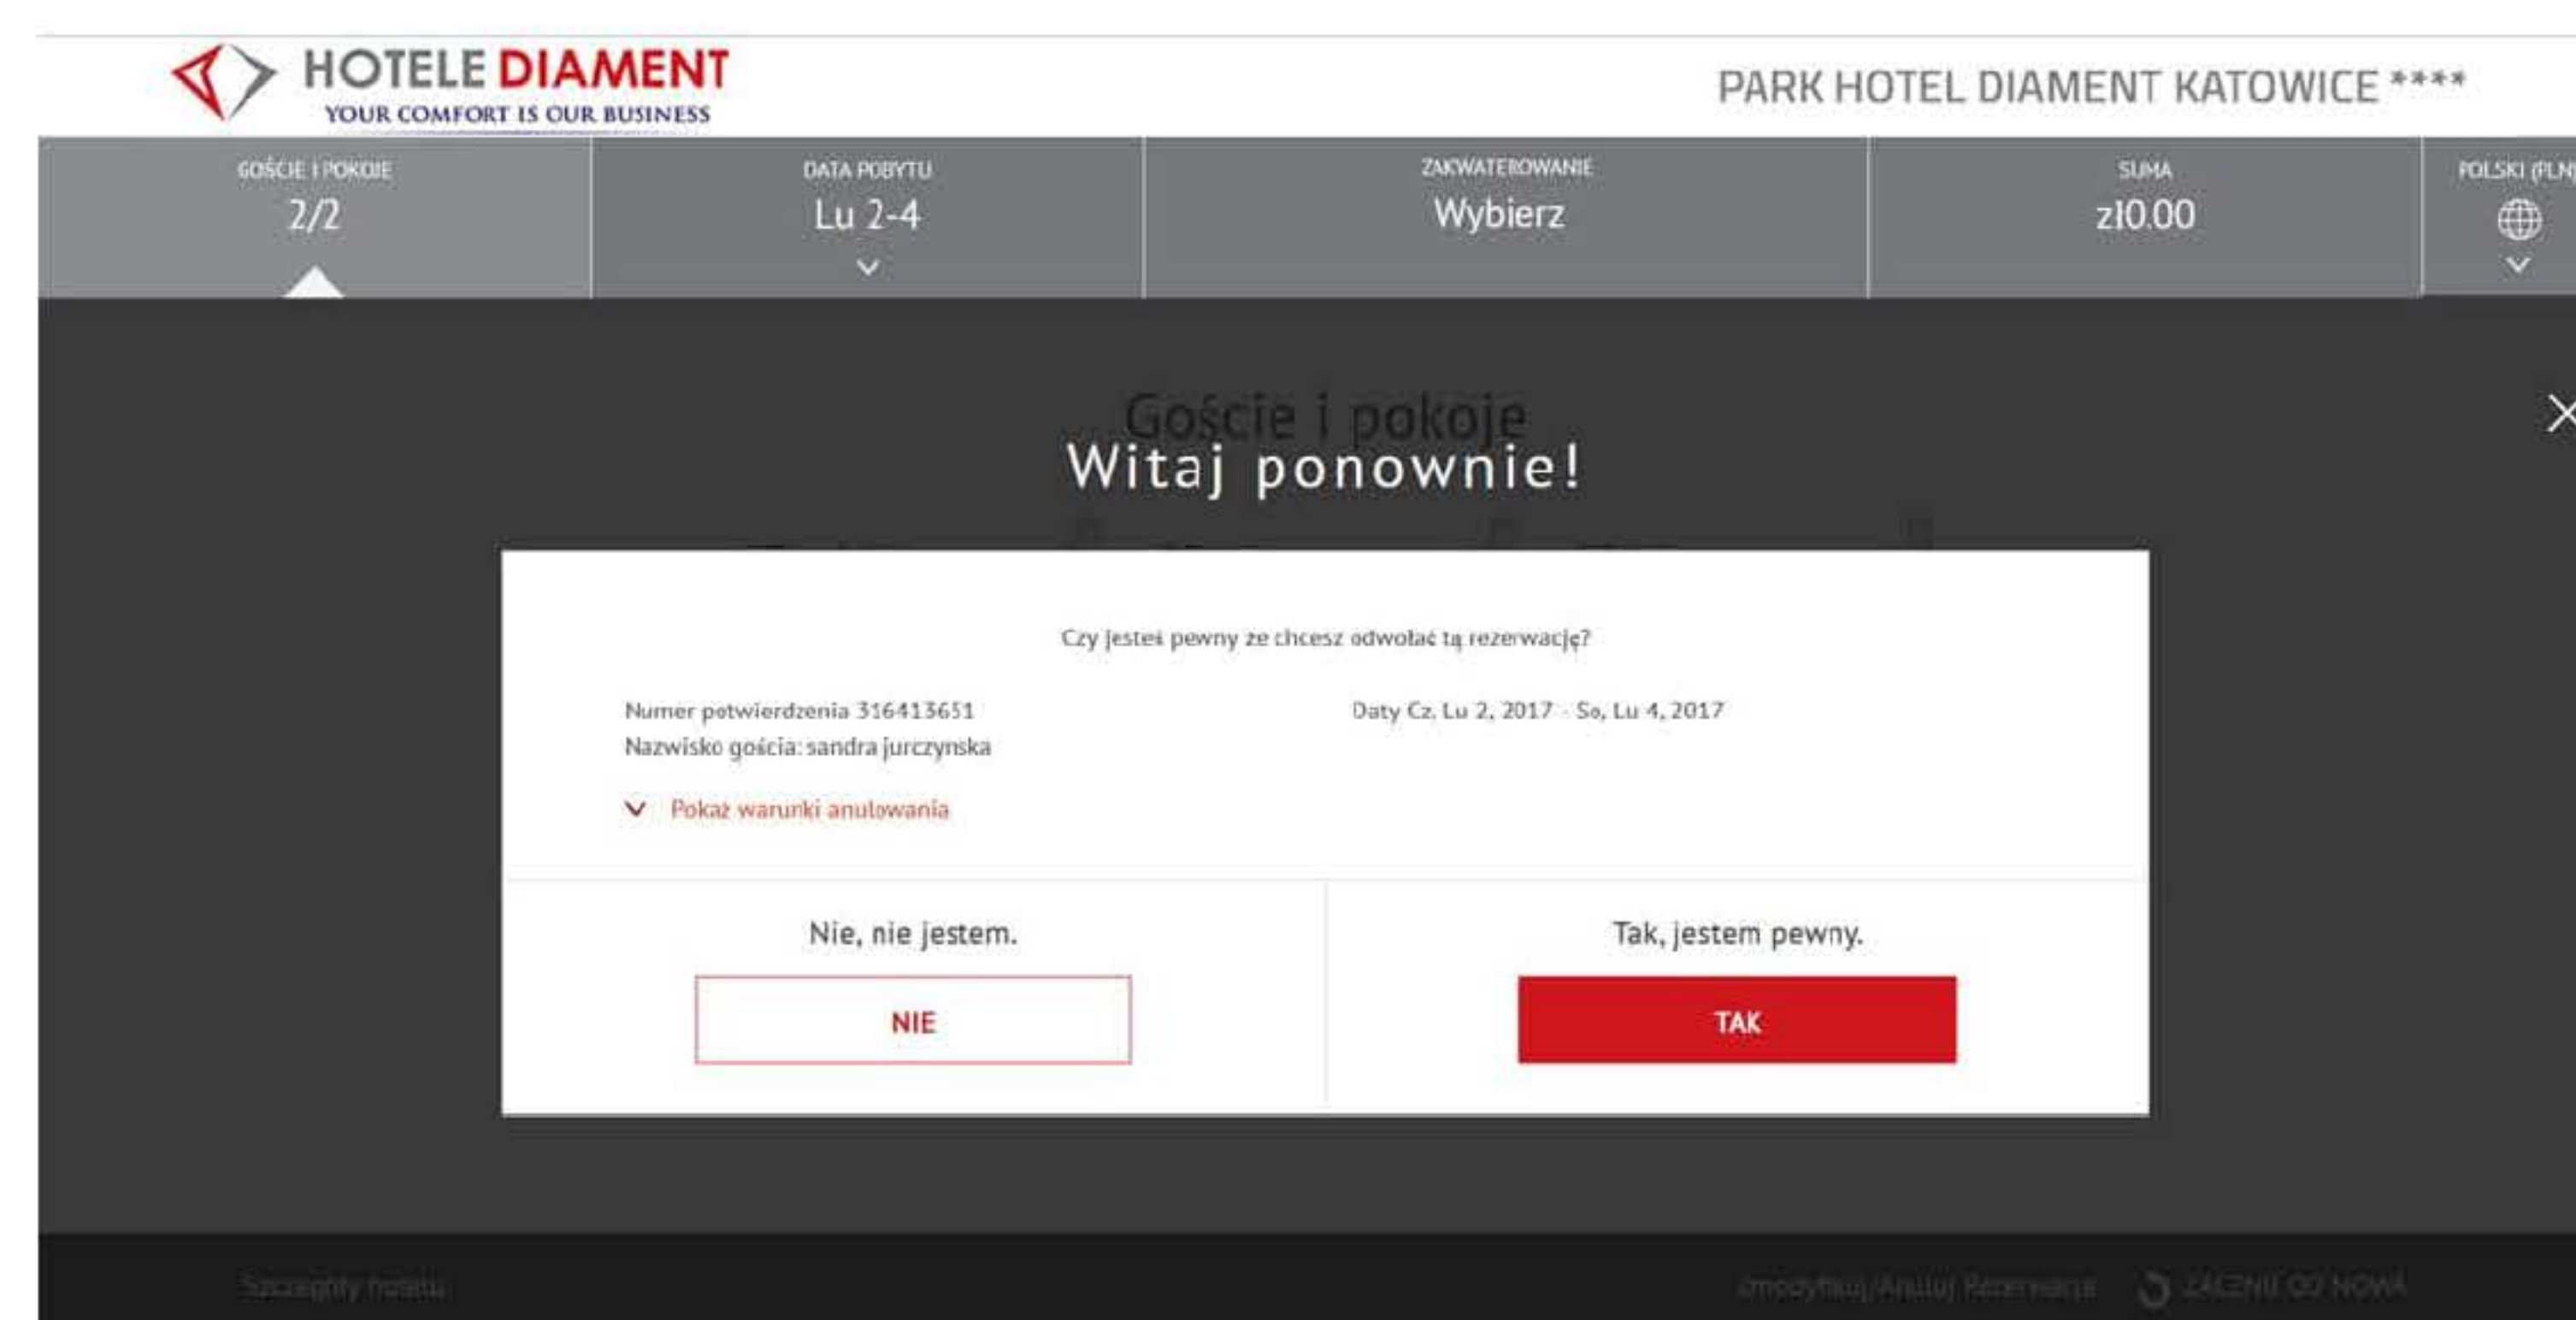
HOTELE DIAMENT
YOUR COMFORT IS OUR BUSINESS

PARK HOTEL DIAMENT KATOWICE ****

GOŚCIE I POKOJE
2/2

DATA POBYTU
Lu 2-4

ZAKWATEROWANIE
Wybierz

SUMA
zł0.00

POLSKI (PLN)

Goście i pokoje

Witaj ponownie!

Czy jesteś pewny że chcesz odwołać tą rezerwację?

Numer potwierdzenia 316413651
Nazwisko gościa: sandra jurczynska

Daty Cz, Lu 2, 2017 - So, Lu 4, 2017

Pokaż warunki anulowania

Nie, nie jestem.

NIE

Tak, jestem pewny.

TAK

Szczegóły hotelu

Zmodyfikuj/Anuluj Rezerwację

ZACZNIJ OD NOWA